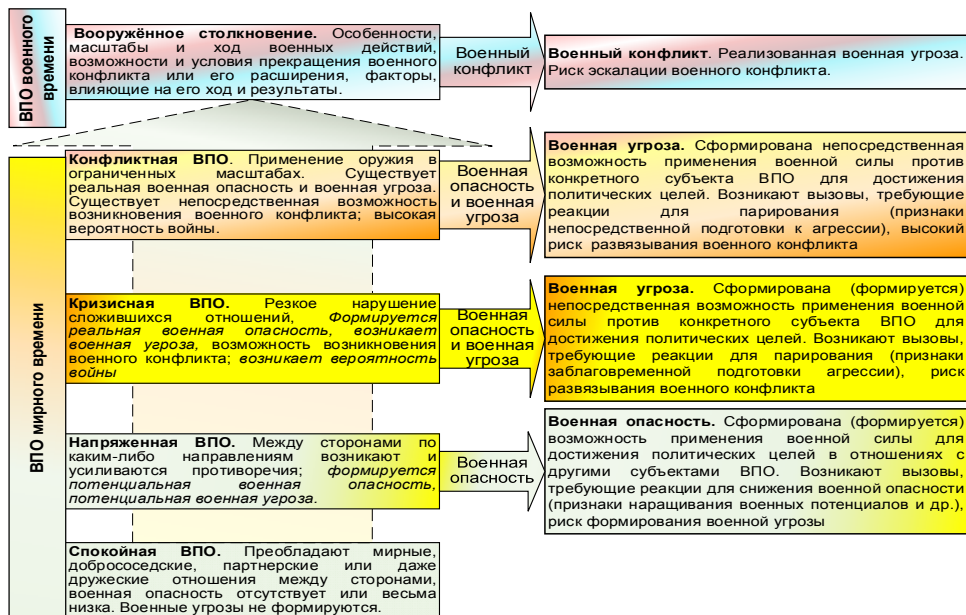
ВПО военного времени

**Вооружённое столкновение.** Особенности, масштабы и ход военных действий, возможности и условия прекращения военного конфликта или его расширения, факторы, влияющие на его ход и результаты.

Военный конфликт

**Военный конфликт**. Реализованная военная угроза. Риск эскалации военного конфликта.

ВПО мирного времени

**Конфликтная ВПО**. Применение оружия в ограниченных масштабах. Существует реальная военная опасность и военная угроза. Существует непосредственная возможность возникновения военного конфликта; высокая вероятность войны.

Военная опасность и военная угроза

**Военная угроза.** Сформирована непосредственная возможность применения военной силы против конкретного субъекта ВПО для достижения политических целей. Возникают вызовы, требующие реакции для парирования (признаки непосредственной подготовки к агрессии), высокий риск развязывания военного конфликта

**Кризисная ВПО.** Резкое нарушение сложившихся отношений, *Формируется реальная военная опасность, возникает военная угроза*, возможность возникновения военного конфликта; *возникает вероятность войны*

Военная опасность и военная угроза

**Военная угроза.** Сформирована (формируется) непосредственная возможность применения военной силы против конкретного субъекта ВПО для достижения политических целей. Возникают вызовы, требующие реакции для парирования (признаки заблаговременной подготовки агрессии), риск развязывания военного конфликта

**Напряженная ВПО.** Между сторонами по каким-либо направлениям возникают и усиливаются противоречия; *формируется потенциальная военная опасность, потенциальная военная угроза.*

Военная опасность

**Военная опасность.** Сформирована (формируется) возможность применения военной силы для достижения политических целей в отношениях с другими субъектами ВПО. Возникают вызовы, требующие реакции для снижения военной опасности (признаки наращивания военных потенциалов и др.), риск формирования военной угрозы

**Спокойная ВПО.** Преобладают мирные, добрососедские, партнерские или даже дружеские отношения между сторонами, военная опасность отсутствует или весьма низка. Военные угрозы не формируются.